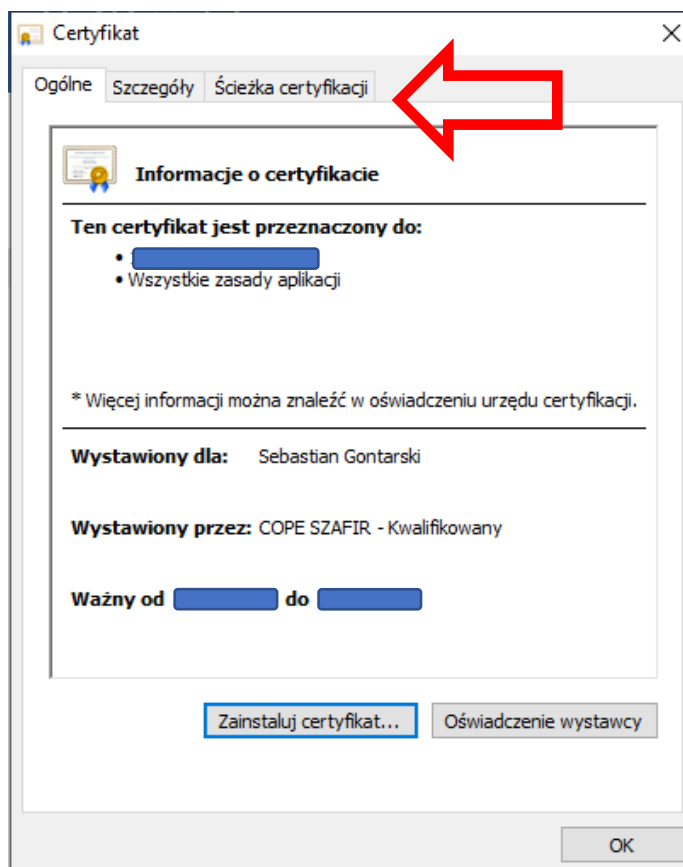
Certyfikat

Ogólne | Szczegóły | Ścieżka certyfikacji

Informacje o certyfikacie

Ten certyfikat jest przeznaczony do:

• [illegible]
• Wszystkie zasady aplikacji

* Więcej informacji można znaleźć w oświadczeniu urzędu certyfikacji.

Wystawiony dla: Sebastian Gontarski

Wystawiony przez: COPE SZAFIR - Kwalifikowany

Ważny od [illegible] do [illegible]

Zainstaluj certyfikat... | Oświadczenie wystawcy

OK